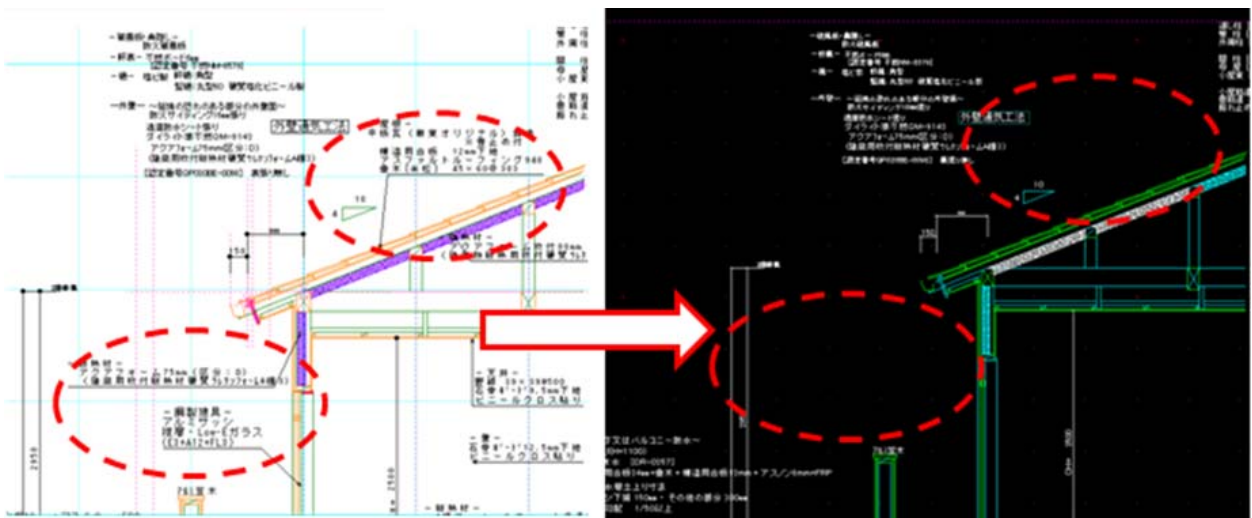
外壁通気工法

~屋根~

4

10

250

~断熱材~
アクアフォーム75mm(区分:D)

~開口部~
アルミサッシ
複層・Low-Eガラス

~下地~

~床~

~屋根~

外壁通気工法

4

10

250

2950

2550

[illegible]

防火構造

通気胴縁

アクアフォーム75mm(区分:D)

1/50以上